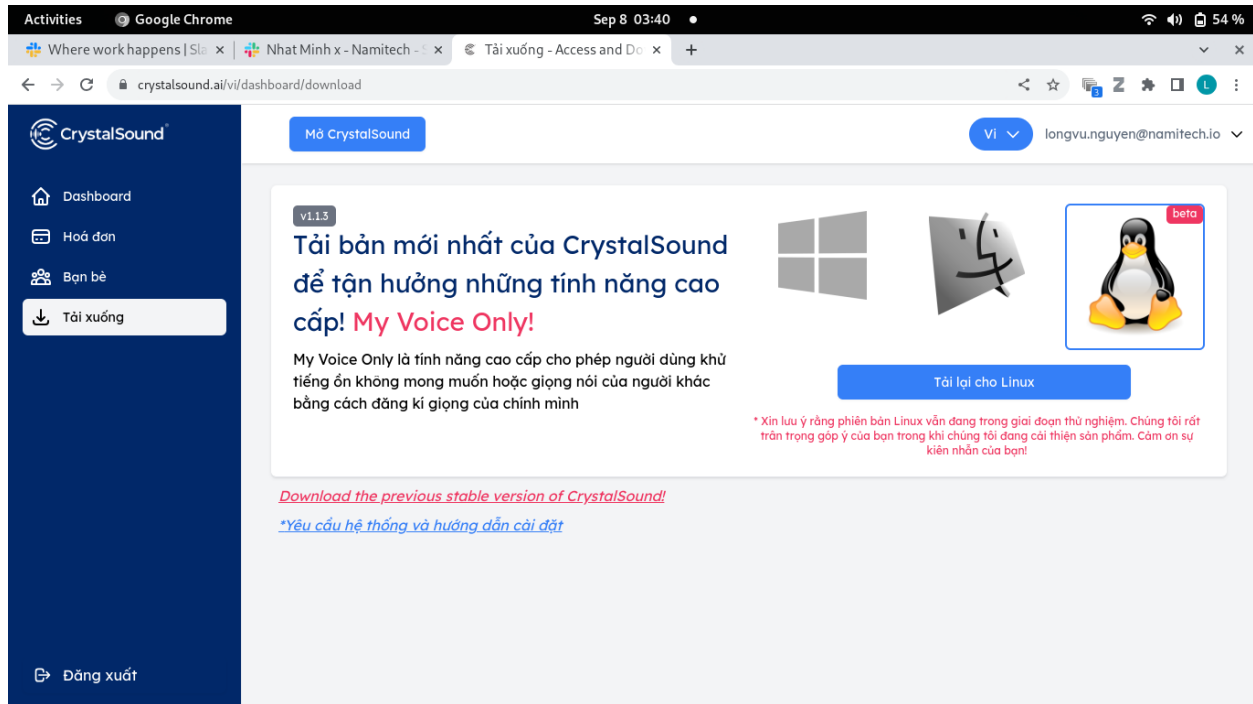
Activities Google Chrome Sep 8 03:40 ● 54 %

Where work happens | Sla × | Nhat Minh x - Namitech - S × | Tải xuống - Access and Do × | +

crystalsound.ai/vi/dashboard/download

3 Z L

CrystalSound

Mở CrystalSound

Vi

longvu.nguyen@namitech.io

Dashboard

Hoá đơn

Bạn bè

Tải xuống

v1.1.3

Tải bản mới nhất của CrystalSound để tận hưởng những tính năng cao cấp! My Voice Only!

My Voice Only là tính năng cao cấp cho phép người dùng khử tiếng ồn không mong muốn hoặc giọng nói của người khác bằng cách đăng kí giọng của chính mình

beta

Tải lại cho Linux

* Xin lưu ý rằng phiên bản Linux vẫn đang trong giai đoạn thử nghiệm. Chúng tôi rất trân trọng góp ý của bạn trong khi chúng tôi đang cải thiện sản phẩm. Cảm ơn sự kiên nhẫn của bạn!

Download the previous stable version of CrystalSound!

*Yêu cầu hệ thống và hướng dẫn cài đặt

Đăng xuất